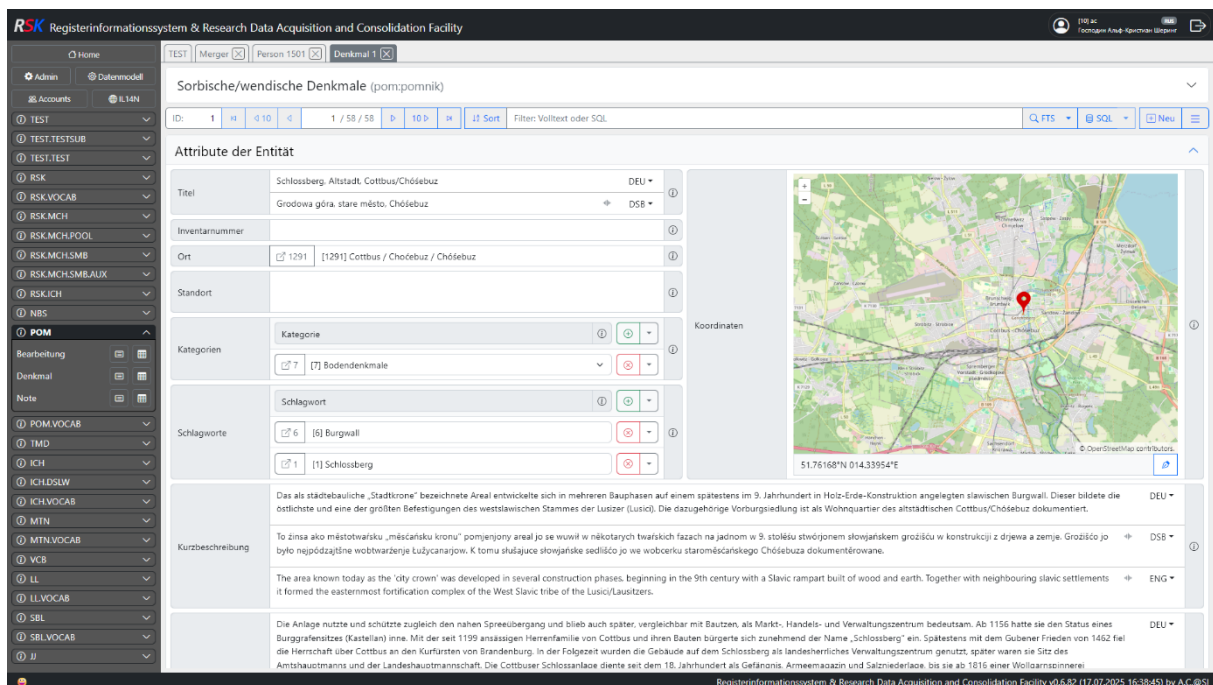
RSK Registerinformationssystem & Research Data Acquisition and Consolidation Facility

[10] ac
Господин Альф-Кристиан Шеринг

Home
Admin
Datenmodell
Accounts
IL14N
TEST
TEST.TESTSUB
TEST.TEST
RSK
RSK.VOCAB
RSK.MCH
RSK.MCH.POOL
RSK.MCH.SMB
RSK.MCH.SMB.AUX
RSK.ICH
NBS
POM
Bearbeitung
Denkmal
Note
POM.VOCAB
TMD
ICH
ICH.DSLW
ICH.VOCAB
MTN
MTN.VOCAB
VCB
LL
LL.VOCAB
SBL
SBL.VOCAB
JJ

TEST | Merger | Person 1501 | Denkmal 1

Sorbische/wendische Denkmale (pom:pomnik)

ID: 1 | 10 | 1 / 58 / 58 | 10 | Sort | Filter: Volltext oder SQL | FTS | SQL | Neu

Attribute der Entität

| | | |
|---|---|---|
| Titel | Schlossberg, Altstadt, Cottbus/Chóśebuz | DEU |
| | Grodowa góra, stare město, Chóśebuz | DSB |
| Inventarnummer | | |
| Ort | 1291 [1291] Cottbus / Choćebuz / Chóśebuz | |
| Standort | | |
| Kategorien | Kategorie | |
| | 7 [7] Bodendenkmale | |
| Schlagworte | Schlagwort | |
| | 6 [6] Burgwall | |
| | 1 [1] Schlossberg | |

Koordinaten
© OpenStreetMap contributors.
51.76168°N 014.33954°E

Kurzbeschreibung

Das als städtebauliche „Stadtkrone" bezeichnete Areal entwickelte sich in mehreren Bauphasen auf einem spätestens im 9. Jahrhundert in Holz-Erde-Konstruktion angelegten slawischen Burgwall. Dieser bildete die östlichste und eine der größten Befestigungen des westslawischen Stammes der Lusizer (Lusici). Die dazugehörige Vorburgsiedlung ist als Wohnquartier des altstädtischen Cottbus/Chóśebuz dokumentiert. DEU

To zinsa ako městotwarśku „měsćańsku kronu" pomjenjony areal jo se wuwił w někotarych twarskich fazach na jadnom w 9. stolěśu stwórjonem słowjańskem grožišću w konstrukciji z drjewa a zemje. Grožišćo jo było nejpódzajtšne wobtwarźenje Łužycanarjow. K tomu słušajuce słowjańske sedlišćo jo we wobcerku staroměśćańskego Chóśebuza dokumentěrowane. DSB

The area known today as the 'city crown' was developed in several construction phases, beginning in the 9th century with a Slavic rampart built of wood and earth. Together with neighbouring slavic settlements it formed the easternmost fortification complex of the West Slavic tribe of the Lusici/Lausitzers. ENG

Die Anlage nutzte und schützte zugleich den nahen Spreeübergang und blieb auch später, vergleichbar mit Bautzen, als Markt-, Handels- und Verwaltungszentrum bedeutsam. Ab 1156 hatte sie den Status eines Burggrafensitzes (Kastellan) inne. Mit der seit 1199 ansässigen Herrenfamilie von Cottbus und ihren Bauten bürgerte sich zunehmend der Name „Schlossberg" ein. Spätestens mit dem Gubener Frieden von 1462 fiel die Herrschaft über Cottbus an den Kurfürsten von Brandenburg. In der Folgezeit wurden die Gebäude auf dem Schlossberg als landesherrliches Verwaltungszentrum genutzt, später waren sie Sitz des Amtshauptmanns und der Landeshauptmannschaft. Die Cottbuser Schlossanlage diente seit dem 18. Jahrhundert als Gefängnis, Armeemagazin und Salzniederlage, bis sie ab 1816 einer Wollgarnspinnerei DEU

Registerinformationssystem & Research Data Acquisition and Consolidation Facility v0.6.82 (17.07.2025 16:38:45) by A.C.@SI